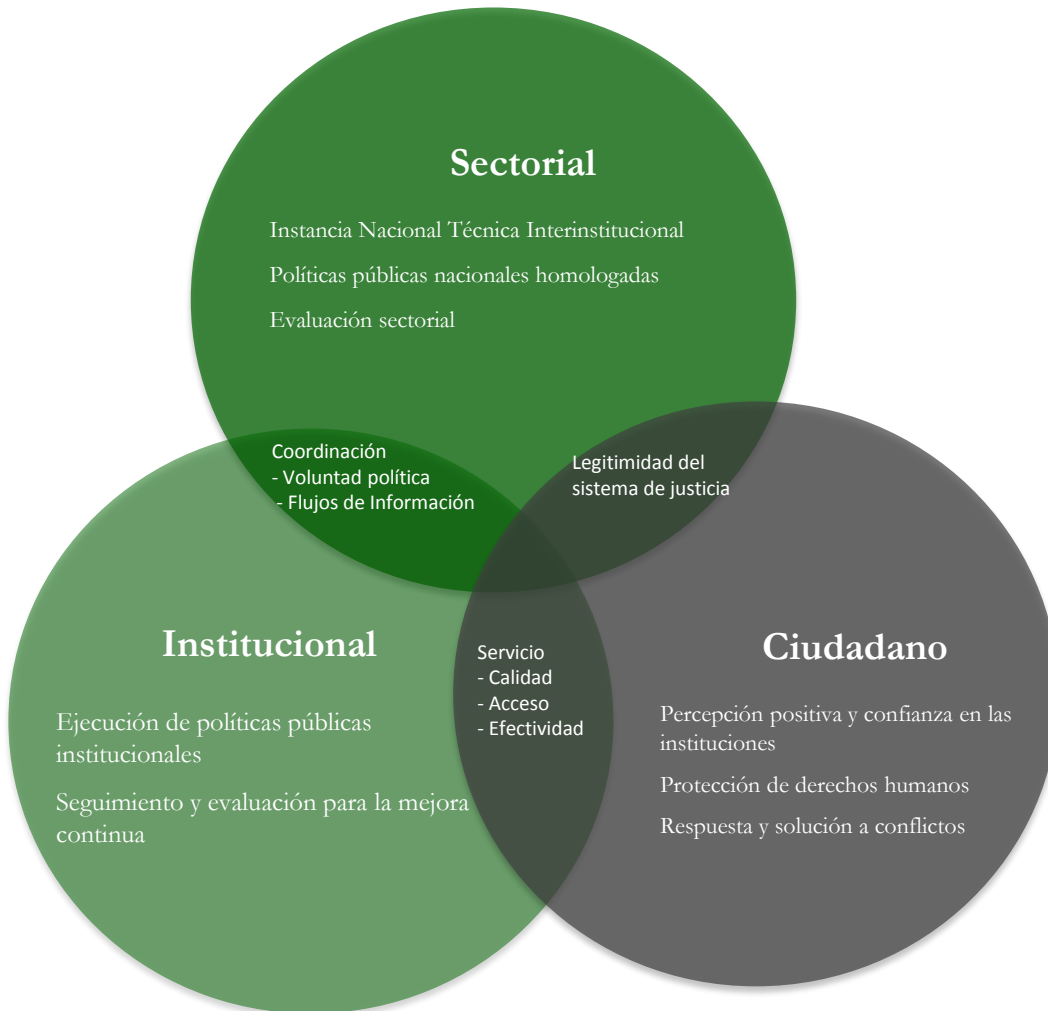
Sectorial

Instancia Nacional Técnica Interinstitucional

Políticas públicas nacionales homologadas

Evaluación sectorial

Coordinación
- Voluntad política
- Flujos de Información

Legitimidad del sistema de justicia

Institucional

Ejecución de políticas públicas institucionales

Seguimiento y evaluación para la mejora continua

Servicio
- Calidad
- Acceso
- Efectividad

Ciudadano

Percepción positiva y confianza en las instituciones

Protección de derechos humanos

Respuesta y solución a conflictos